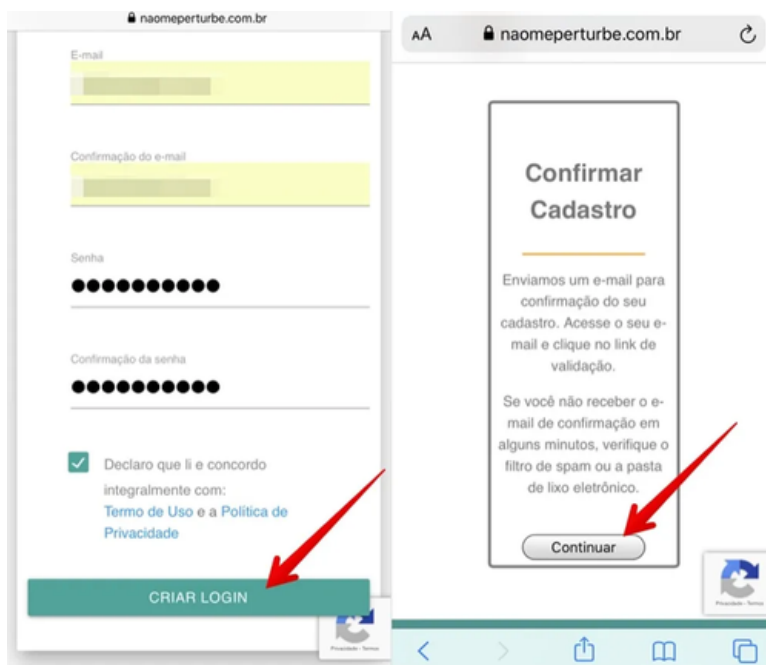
naomeperturbe.com.br

E-mail

Confirmação do e-mail

Senha

●●●●●●●●●●

Confirmação da senha

●●●●●●●●●●

Declaro que li e concordo integralmente com: Termo de Uso e a Política de Privacidade

CRIAR LOGIN

Privacidade - Termos

AA naomeperturbe.com.br

Confirmar Cadastro

Enviamos um e-mail para confirmação do seu cadastro. Acesse o seu e-mail e clique no link de validação.

Se você não receber o e-mail de confirmação em alguns minutos, verifique o filtro de spam ou a pasta de lixo eletrônico.

Continuar

Privacidade - Termos